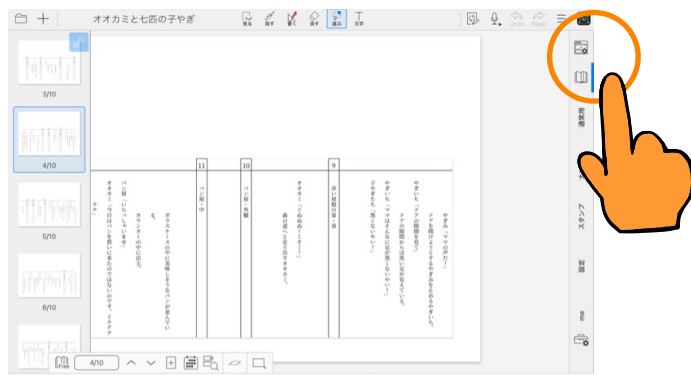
オオカミと七匹の子やぎ

3/10

4/10

5/10

6/10

4/10

Undo Redo

11 パン屋・中

10 パン屋・外観

9 赤い屋根の家・表

やぎ「ママのだ!」

ドアを開けようとするやぎをとめるやぎたち。

やぎい「ドアの隙間から見て!」

ドアの隙間から見えたのは黒い足。

やぎい「ママはそんなに足が黒くないやい!」

子やぎたち「黒くないやい!」

オオカミ「くぬぬ~くそ~!」

森の道へと走り去るオオカミ。

クラスースの中の子供達を見てもうパンのが無くないも。

も、

カウンターの中に店主。

パン屋「いらっしゃいませ」

オオカミ「今日はパンを買いに来たのではないのです。 イタチ

スタンプ

me